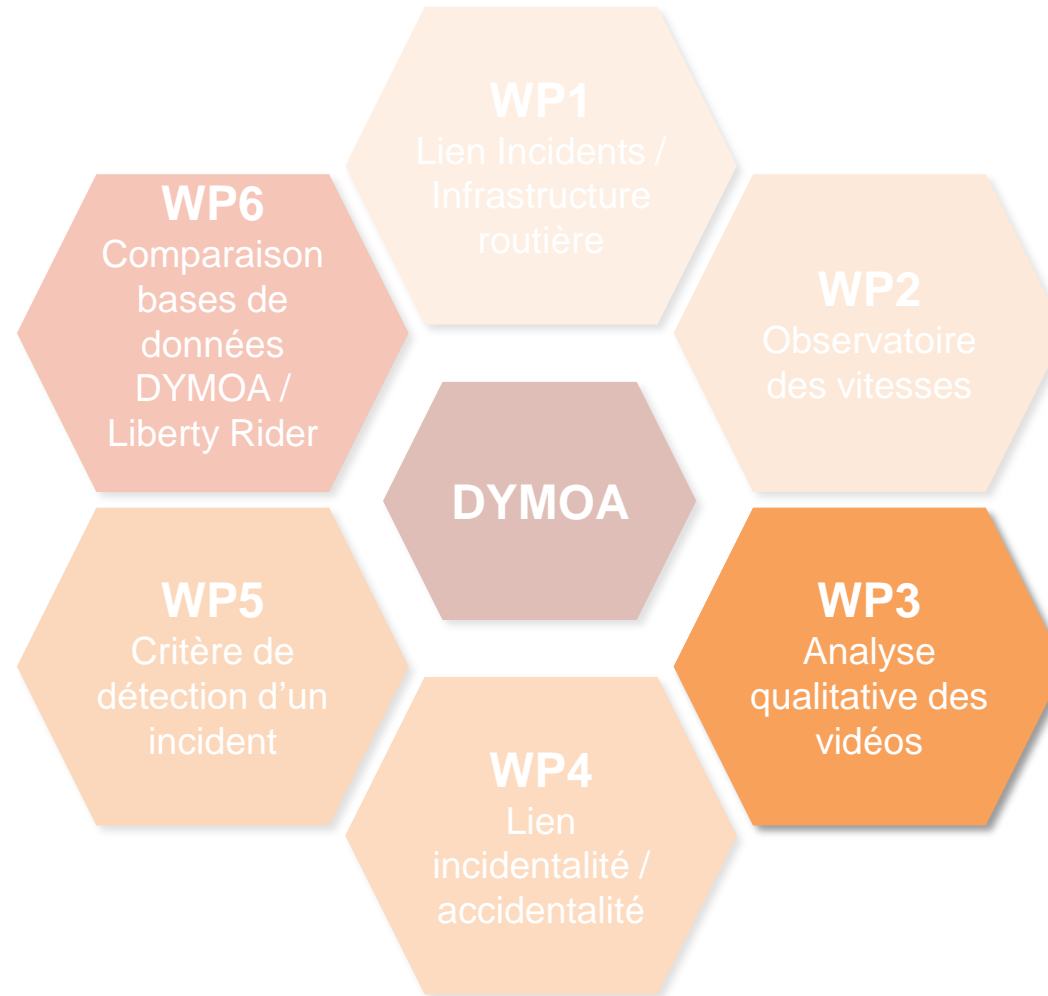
WP1
Lien Incidents / Infrastructure routière

WP6
Comparaison bases de données DYMOA / Liberty Rider

WP2
Observatoire des vitesses

DYMOA

WP5
Critère de détection d'un incident

WP3
Analyse qualitative des vidéos

WP4
Lien incidentalité / accidentalité